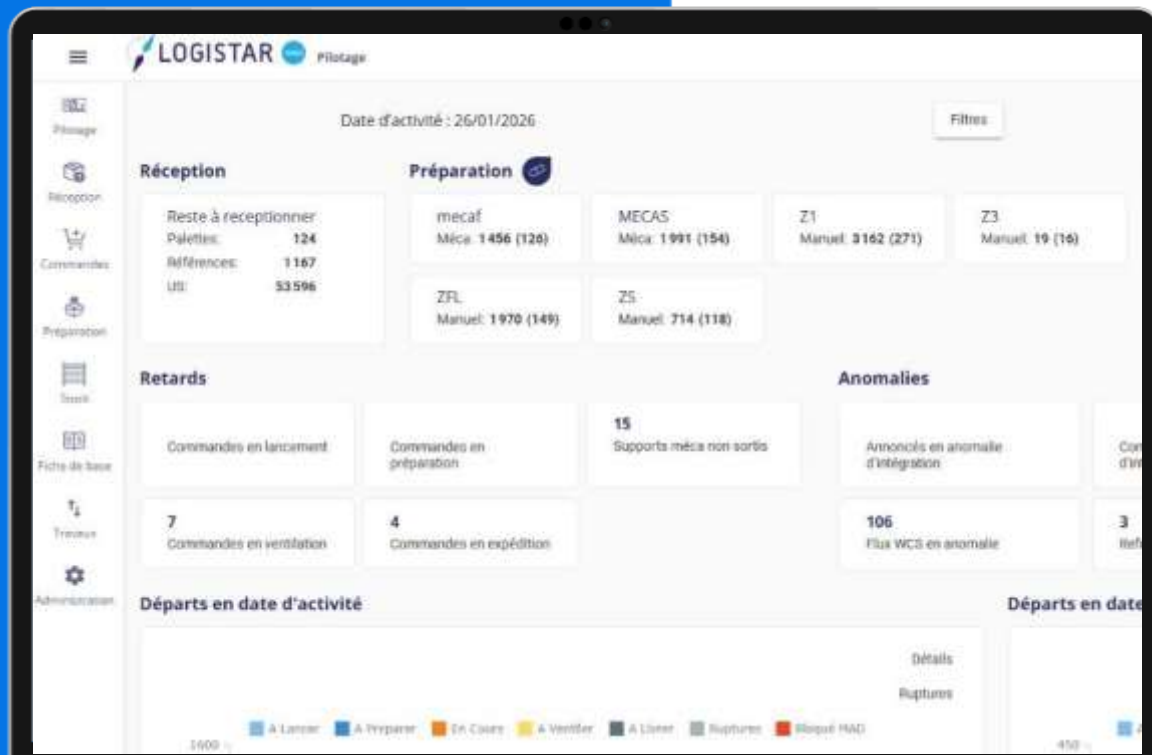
LOGISTAR Pilotage

Pilotage
Réception
Commandes
Préparation
Stock
Fiche de base
Travaux
Administration

Date d'activité : 26/01/2026

Filtres

Réception

Reste à receptionner
Palettes: 124
Références: 1167
US: 53596

Préparation

mecaf
Méca: 1456 (126)

MECAS
Méca: 1991 (154)

Z1
Manuel: 3162 (271)

Z3
Manuel: 19 (16)

ZFL
Manuel: 1970 (149)

ZS
Manuel: 714 (118)

Retards

Commandes en lancement

Commandes en préparation

15
Supports méca non sortis

7
Commandes en ventilation

4
Commandes en expédition

Anomalies

Annoncés en anomalie d'intégration

Con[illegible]
d'in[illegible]

106
Flux WCS en anomalie

3
Ref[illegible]

Départs en date d'activité

Détails

Ruptures

A Lancer A Preparer En Cours A Ventiler A Lister Ruptures Bloqué MAD

1600

Départs en date

450